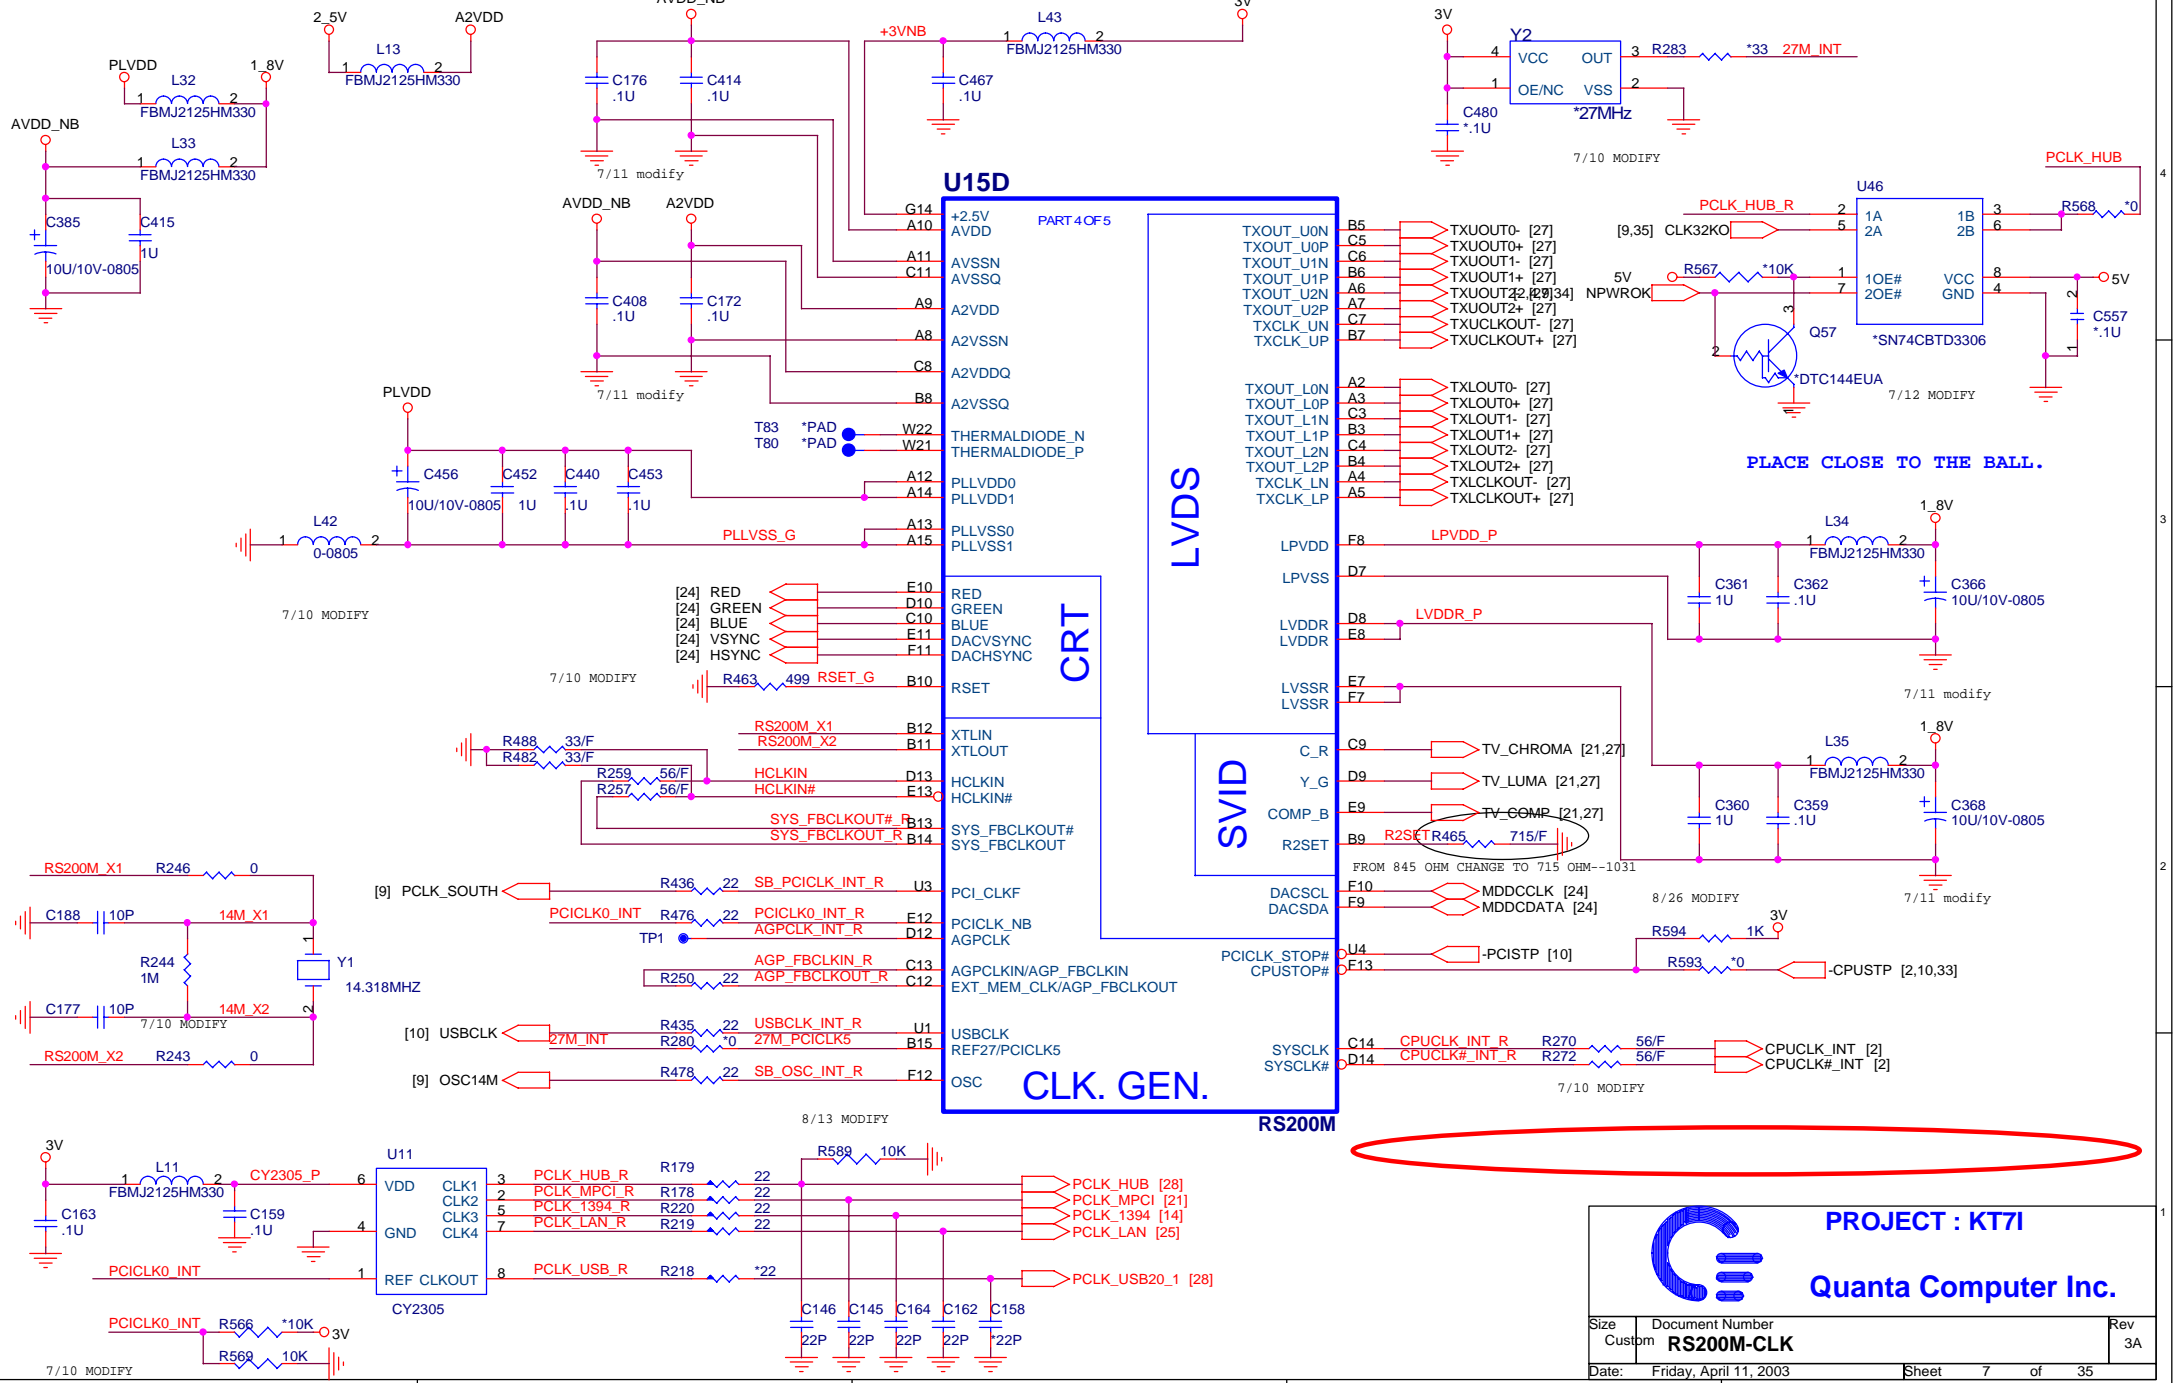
2_5V A2VDD AVDD_NB 3V 3V
PLVDD L32 1_8V
L13
FBMJ2125HM330
FBMJ2125HM330
AVDD_NB
L33
FBMJ2125HM330
C385 C415
10U/10V-0805 1U
C176 .1U
C414 .1U
7/11 modify
+3VNB
L43
FBMJ2125HM330
C467 .1U
Y2
VCC OUT
OE/NC VSS
R283 *33 27M_INT
C480 *.1U
*27MHz
7/10 MODIFY
PCLK_HUB
U15D
PART 4 OF 5
AVDD_NB A2VDD
C408 .1U
C172 .1U
7/11 modify
G14 +2.5V
A10 AVDD
A11 AVSSN
C11 AVSSQ
A9 A2VDD
A8 A2VSSN
C8 A2VDDQ
B8 A2VSSQ
T83 *PAD W22 THERMALDIODE_N
T80 *PAD W21 THERMALDIODE_P
PLVDD
C456 C452 C440 C453
10U/10V-0805 1U .1U .1U
A12 PLLVDD0
A14 PLLVDD1
L42
0-0805
PLLVSS_G
A13 PLLVSS0
A15 PLLVSS1
7/10 MODIFY
TXOUT_U0N B5 TXOUT0- [27]
TXOUT_U0P C5 TXOUT0+ [27]
TXOUT_U1N C6 TXOUT1- [27]
TXOUT_U1P B6 TXOUT1+ [27]
TXOUT_U2N A6 TXOUT2- [27]
TXOUT_U2P A7 TXOUT2+ [27]
TXCLK_UN C7 TXUCLKOUT- [27]
TXCLK_UP B7 TXUCLKOUT+ [27]
TXOUT_L0N A2 TXLOUT0- [27]
TXOUT_L0P A3 TXLOUT0+ [27]
TXOUT_L1N C3 TXLOUT1- [27]
TXOUT_L1P B3 TXLOUT1+ [27]
TXOUT_L2N C4 TXLOUT2- [27]
TXOUT_L2P B4 TXLOUT2+ [27]
TXCLK_LN A4 TXLCLKOUT- [27]
TXCLK_LP A5 TXLCLKOUT+ [27]
LVDS
LPVDD F8 LPVDD_P
LPVSS D7
LVDDR D8 LVDDR_P
LVDDR E8
LVSSR E7
LVSSR F7
U46
PCLK_HUB_R 2 1A 1B 3 R568 *0
[9,35] CLK32KO 5 2A 2B 6
5V R567 *10K 1 1OE# VCC 8 5V
[2,29,34] NPWROK 7 2OE# GND 4
Q57
*DTC144EUA
*SN74CBTD3306
C557 *.1U
7/12 MODIFY
PLACE CLOSE TO THE BALL.
1_8V
L34
FBMJ2125HM330
C361 1U C362 .1U C366 10U/10V-0805
7/11 modify
[24] RED E10 RED
[24] GREEN D10 GREEN
[24] BLUE C10 BLUE
[24] VSYNC E11 DACVSYNC
[24] HSYNC F11 DACHSYNC
CRT
7/10 MODIFY
R463 499 RSET_G B10 RSET
RS200M_X1 B12 XTLIN
RS200M_X2 B11 XTLOUT
R488 33/F
R482 33/F
R259 56/F HCLKIN D13 HCLKIN
R257 56/F HCLKIN# E13 HCLKIN#
SYS_FBCLKOUT#_R B13 SYS_FBCLKOUT#
SYS_FBCLKOUT_R B14 SYS_FBCLKOUT
SVID
C_R C9 TV_CHROMA [21,27]
Y_G D9 TV_LUMA [21,27]
COMP_B E9 TV_COMP [21,27]
R2SET B9 R2SET R465 715/F
FROM 845 OHM CHANGE TO 715 OHM--1031
1_8V
L35
FBMJ2125HM330
C360 1U C359 .1U C368 10U/10V-0805
7/11 modify
RS200M_X1 R246 0
C188 10P 14M_X1
R244 1M
Y1 14.318MHZ
C177 10P 14M_X2
7/10 MODIFY
RS200M_X2 R243 0
[9] PCLK_SOUTH R436 22 SB_PCICLK_INT_R U3 PCI_CLKF
PCICLK0_INT R476 22 PCICLK0_INT_R E12 PCICLK_NB
TP1 AGPCLK_INT_R D12 AGPCLK
AGP_FBCLKIN_R C13 AGPCLKIN/AGP_FBCLKIN
R250 22 AGP_FBCLKOUT_R C12 EXT_MEM_CLK/AGP_FBCLKOUT
DACSCL F10 MDDCCLK [24]
DACSDA F9 MDDCDATA [24]
8/26 MODIFY
3V
R594 1K
PCICLK_STOP# U4 -PCISTP [10]
CPUSTOP# F13 R593 *0 -CPUSTP [2,10,33]
[10] USBCLK R435 22 USBCLK_INT_R U1 USBCLK
27M_INT R280 *0 27M_PCICLK5 B15 REF27/PCICLK5
[9] OSC14M R478 22 SB_OSC_INT_R F12 OSC
CLK. GEN.
SYSCLK C14 CPUCLK_INT_R R270 56/F CPUCLK_INT [2]
SYSCLK# D14 CPUCLK#_INT_R R272 56/F CPUCLK#_INT [2]
7/10 MODIFY
RS200M
8/13 MODIFY
3V
L11
FBMJ2125HM330
CY2305_P
C163 .1U C159 .1U
U11
VDD CLK1 CLK2 CLK3 CLK4 GND
REF CLKOUT
CY2305
PCICLK0_INT
R589 10K
PCLK_HUB_R R179 22 PCLK_HUB [28]
PCLK_MPCI_R R178 22 PCLK_MPCI [21]
PCLK_1394_R R220 22 PCLK_1394 [14]
PCLK_LAN_R R219 22 PCLK_LAN [25]
PCLK_USB_R R218 *22 PCLK_USB20_1 [28]
C146 22P C145 22P C164 22P C162 22P C158 *22P
PCICLK0_INT R566 *10K 3V
R569 10K
7/10 MODIFY
PROJECT : KT7I
Quanta Computer Inc.
Size Custom Document Number RS200M-CLK Rev 3A
Date: Friday, April 11, 2003 Sheet 7 of 35